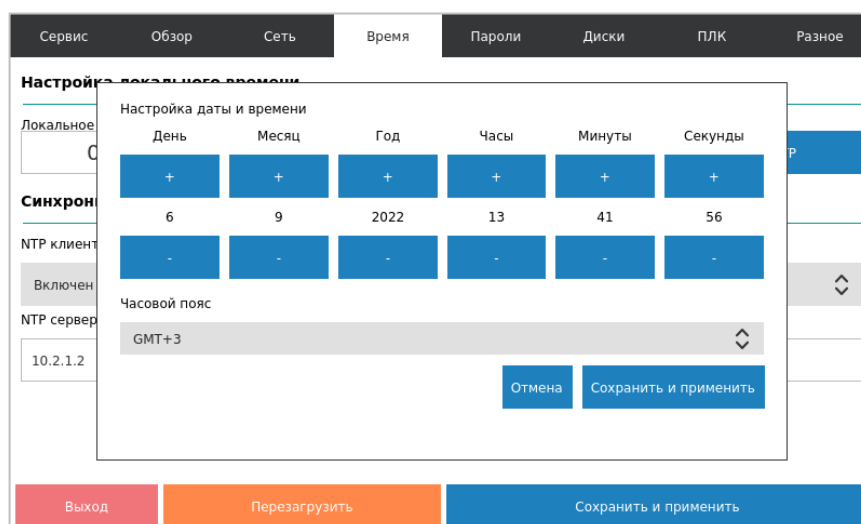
Сервис Обзор Сеть Время Пароли Диски ПЛК Разное

Настройка локального времени

Локальное

Синхрони

NTP клиент

Включен

NTP сервер

10.2.1.2

Настройка даты и времени

| День | Месяц | Год | Часы | Минуты | Секунды |
|---|---|---|---|---|---|
| + | + | + | + | + | + |
| 6 | 9 | 2022 | 13 | 41 | 56 |
| - | - | - | - | - | - |

Часовой пояс

GMT+3

Отмена

Сохранить и применить

Выход

Перезагрузить

Сохранить и применить